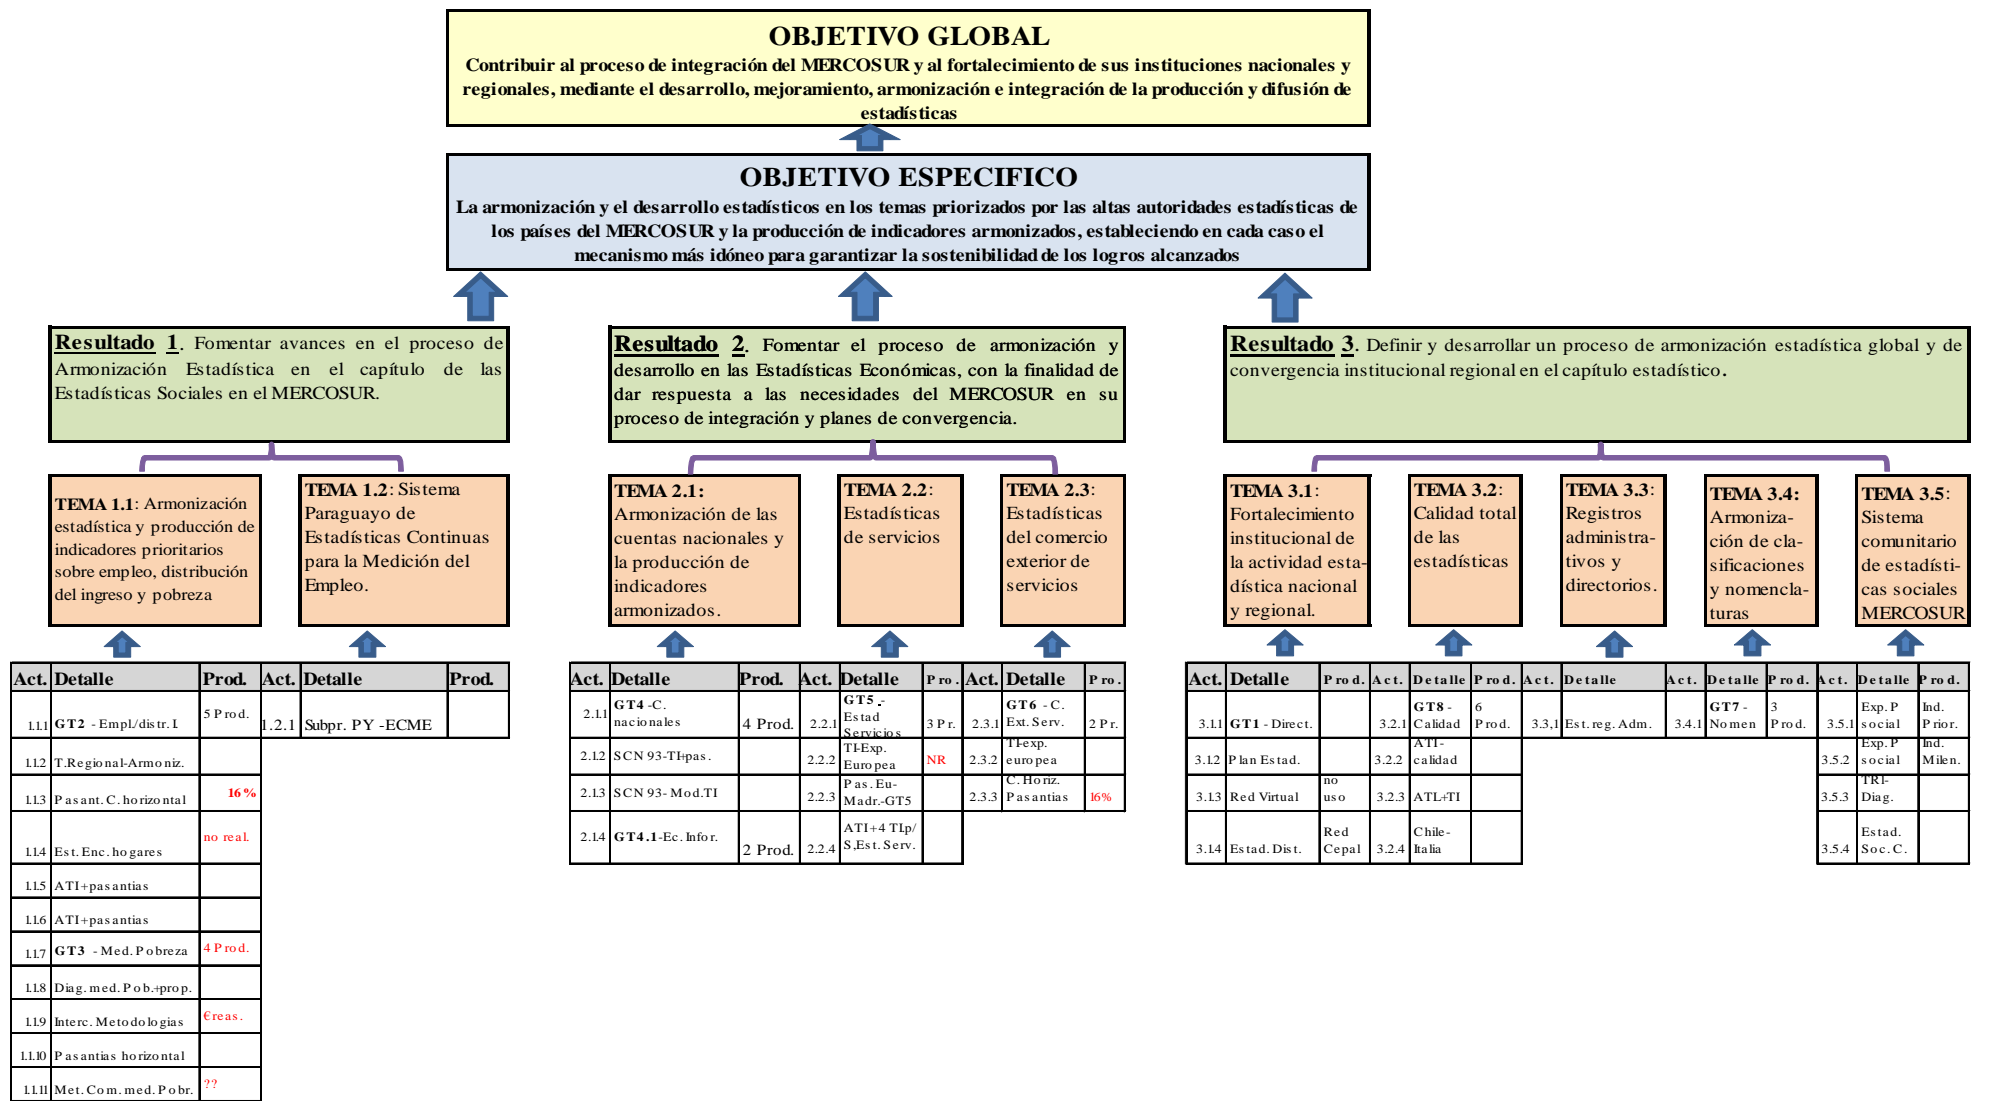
OBJETIVO GLOBAL
Contribuir al proceso de integración del MERCOSUR y al fortalecimiento de sus instituciones nacionales y regionales, mediante el desarrollo, mejoramiento, armonización e integración de la producción y difusión de estadísticas

OBJETIVO ESPECIFICO
La armonización y el desarrollo estadísticos en los temas priorizados por las altas autoridades estadísticas de los países del MERCOSUR y la producción de indicadores armonizados, estableciendo en cada caso el mecanismo más idóneo para garantizar la sostenibilidad de los logros alcanzados

Resultado 1. Fomentar avances en el proceso de Armonización Estadística en el capítulo de las Estadísticas Sociales en el MERCOSUR.

Resultado 2. Fomentar el proceso de armonización y desarrollo en las Estadísticas Económicas, con la finalidad de dar respuesta a las necesidades del MERCOSUR en su proceso de integración y planes de convergencia.

Resultado 3. Definir y desarrollar un proceso de armonización estadística global y de convergencia institucional regional en el capítulo estadístico.

TEMA 1.1: Armonización estadística y producción de indicadores prioritarios sobre empleo, distribución del ingreso y pobreza

TEMA 1.2: Sistema Paraguayo de Estadísticas Continuas para la Medición del Empleo.

TEMA 2.1: Armonización de las cuentas nacionales y la producción de indicadores armonizados.

TEMA 2.2: Estadísticas de servicios

TEMA 2.3: Estadísticas del comercio exterior de servicios

TEMA 3.1: Fortalecimiento institucional de la actividad estadística nacional y regional.

TEMA 3.2: Calidad total de las estadísticas

TEMA 3.3: Registros administrativos y directorios.

TEMA 3.4: Armonización de clasificaciones y nomenclaturas

TEMA 3.5: Sistema comunitario de estadísticas sociales MERCOSUR

| Act. | Detalle | Prod. |
|---|---|---|
| 1.1.1 | GT2 - Empl./distr. I | 5 Prod. |
| 1.1.2 | T.Regional-Armoniz. | |
| 1.1.3 | Pasant. C. horizontal | 16% |
| 1.1.4 | Est. Enc. hogares | no real. |
| 1.1.5 | ATI+pasantias | |
| 1.1.6 | ATI+pasantias | |
| 1.1.7 | GT3 - Med. Pobreza | 4 Prod. |
| 1.1.8 | Diag. med. Pob.+prop. | |
| 1.1.9 | Interc. Metodologias | €reas. |
| 1.1.10 | Pasantias horizontal | |
| 1.1.11 | Met. Com. med. Pobr. | ?? |

| Act. | Detalle | Prod. |
|---|---|---|
| 1.2.1 | Subpr. PY -ECME | |

| Act. | Detalle | Prod. |
|---|---|---|
| 2.1.1 | GT4 -C. nacionales | 4 Prod. |
| 2.1.2 | SCN 93-TI+pas. | |
| 2.1.3 | SCN 93- Mod.TI | |
| 2.1.4 | GT4.1-Ec. Infor. | 2 Prod. |

| Act. | Detalle | Pro. |
|---|---|---|
| 2.2.1 | GT5 - Estad Servicios | 3 Pr. |
| 2.2.2 | TI-Exp. Europea | NR |
| 2.2.3 | Pas. Eu-Madr.-GT5 | |
| 2.2.4 | ATI+4 TI.p/ S,Est. Serv. | |

| Act. | Detalle | Pro. |
|---|---|---|
| 2.3.1 | GT6 - C. Ext. Serv. | 2 Pr. |
| 2.3.2 | TI-exp. europea | |
| 2.3.3 | C. Horiz. Pasantias | 16% |

| Act. | Detalle | Prod. |
|---|---|---|
| 3.1.1 | GT1 - Direct. | |
| 3.1.2 | Plan Estad. | |
| 3.1.3 | Red Virtual | no uso |
| 3.1.4 | Estad. Dist. | Red Cepal |

| Act. | Detalle | Prod. |
|---|---|---|
| 3.2.1 | GT8 - Calidad | 6 Prod. |
| 3.2.2 | ATI-calidad | |
| 3.2.3 | ATL+TI | |
| 3.2.4 | Chile-Italia | |

| Act. | Detalle |
|---|---|
| 3.3,1 | Est. reg. Adm. |

| Act. | Detalle | Prod. |
|---|---|---|
| 3.4.1 | GT7 - Nomen | 3 Prod. |

| Act. | Detalle | Prod. |
|---|---|---|
| 3.5.1 | Exp. P social | Ind. Prior. |
| 3.5.2 | Exp. P social | Ind. Milen. |
| 3.5.3 | TRI-Diag. | |
| 3.5.4 | Estad. Soc. C. | |